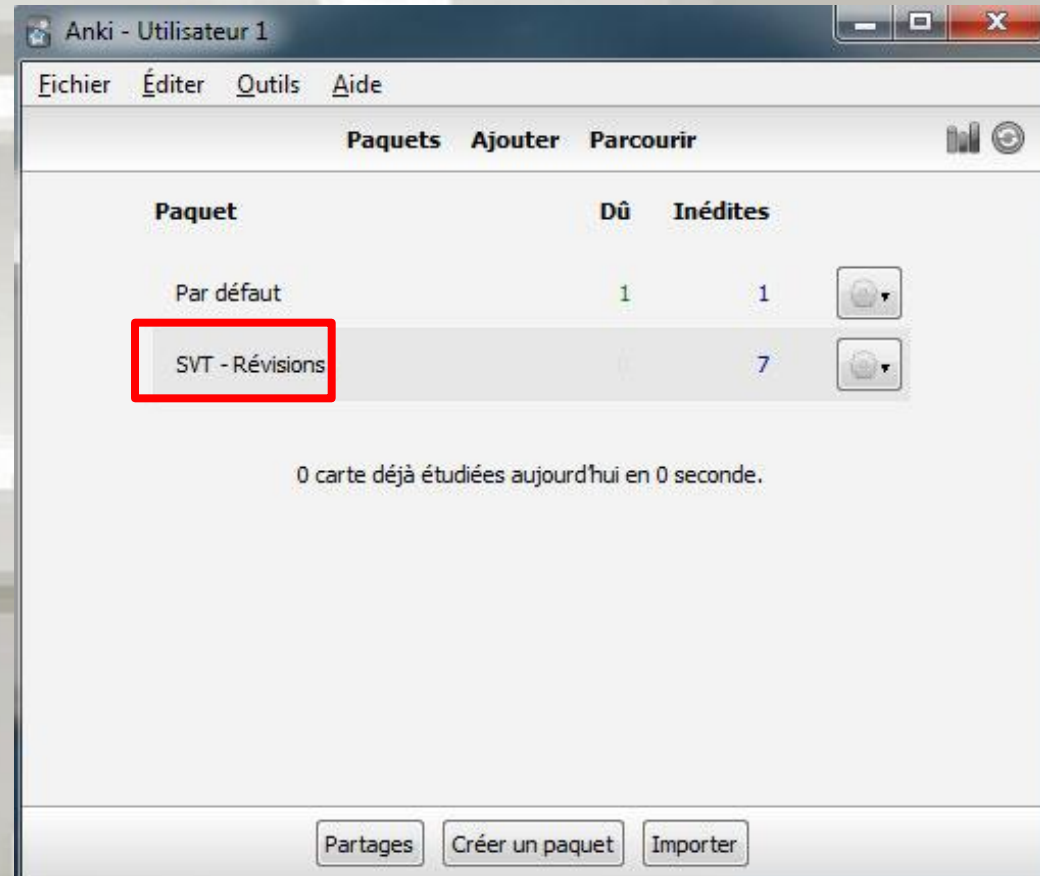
Anki - Utilisateur 1

Fichier Éditer Outils Aide

Paquets Ajouter Parcourir

| Paquet | Dû | Inédites |
|---|---|---|
| Par défaut | 1 | 1 |
| SVT - Révisions | 0 | 7 |

0 carte déjà étudiées aujourd'hui en 0 seconde.

Partages Créer un paquet Importer